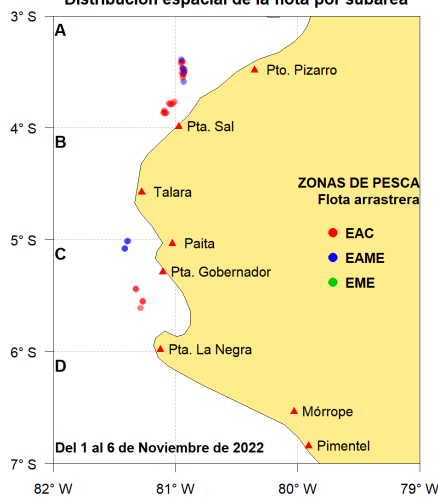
Distribución espacial de la flota por subárea

3° S
4° S
5° S
6° S
7° S

A
B
C
D

Pto. Pizarro
Pta. Sal
Talara
Paita
Pta. Gobernador
Pta. La Negra
Mórrope
Pimentel

ZONAS DE PESCA
Flota arrastrera
EAC
EAME
EME

Del 1 al 6 de Noviembre de 2022

82° W
81° W
80° W
79° W